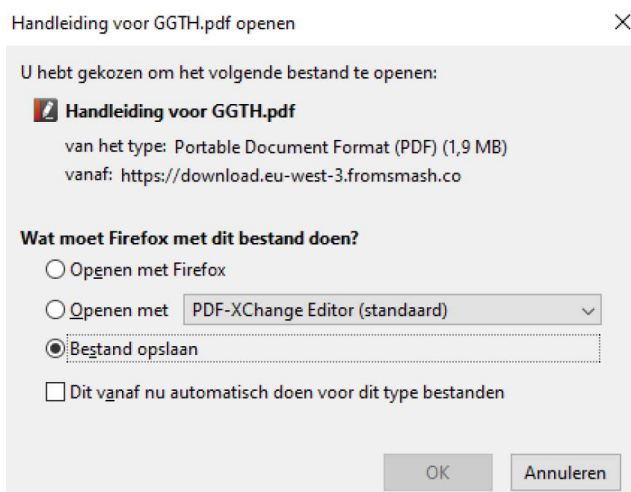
Handleiding voor GGTH.pdf openen

×

U hebt gekozen om het volgende bestand te openen:

Handleiding voor GGTH.pdf

van het type: Portable Document Format (PDF) (1,9 MB)

vanaf: https://download.eu-west-3.fromsmash.co

Wat moet Firefox met dit bestand doen?

Openen met Firefox

Openen met PDF-XChange Editor (standaard)

Bestand opslaan

Dit vanaf nu automatisch doen voor dit type bestanden

OK

Annuleren